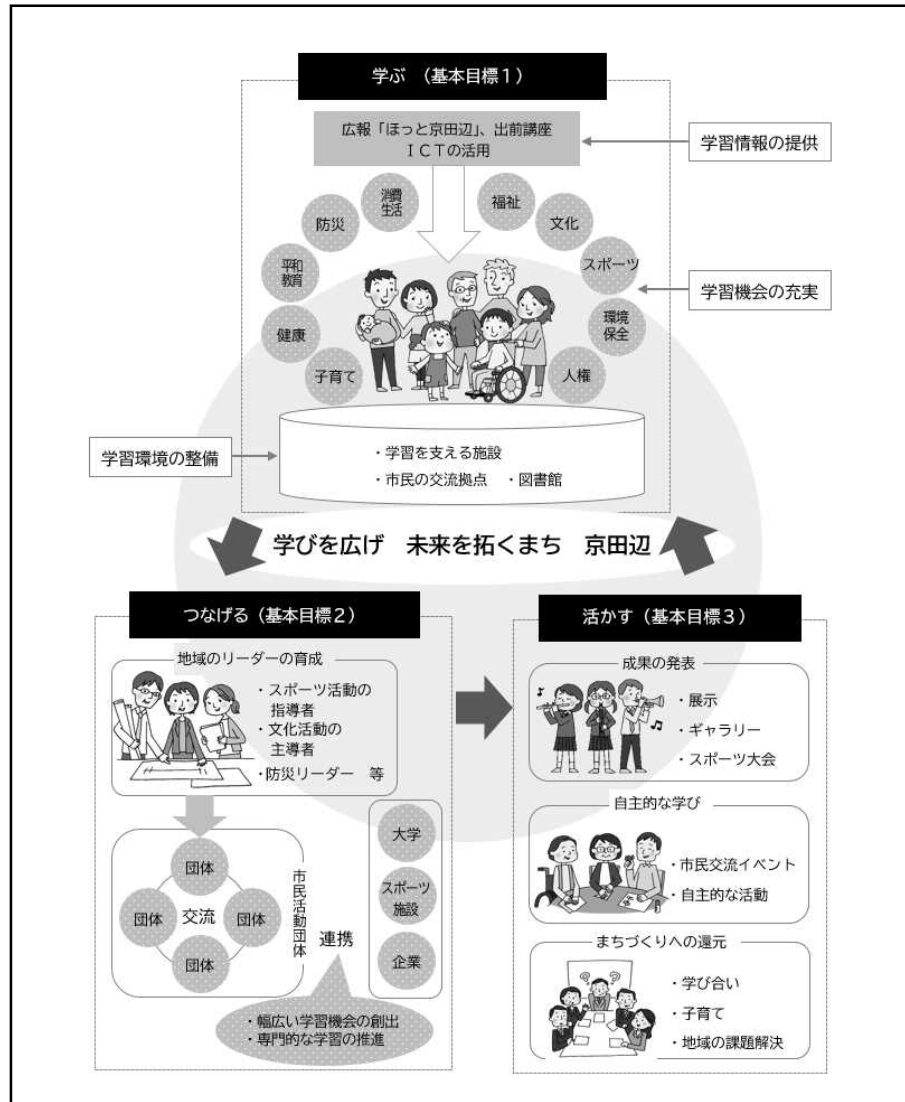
学ぶ（基本目標1）

広報「ほっと京田辺」、出前講座
ＩＣＴの活用

学習情報の提供

消費生活
福祉
防災
文化
平和教育
スポーツ
健康
環境保全
子育て
人権

学習機会の充実

学習環境の整備

・学習を支える施設
・市民の交流拠点　・図書館

学びを広げ　未来を拓くまち　京田辺

つなげる（基本目標2）

地域のリーダーの育成

・スポーツ活動の指導者
・文化活動の主導者
・防災リーダー　等

団体
団体　交流　団体
団体

市民活動団体

連携

大学
スポーツ施設
企業

・幅広い学習機会の創出
・専門的な学習の推進

活かす（基本目標3）

成果の発表

・展示
・ギャラリー
・スポーツ大会

自主的な学び

・市民交流イベント
・自主的な活動

まちづくりへの還元

・学び合い
・子育て
・地域の課題解決